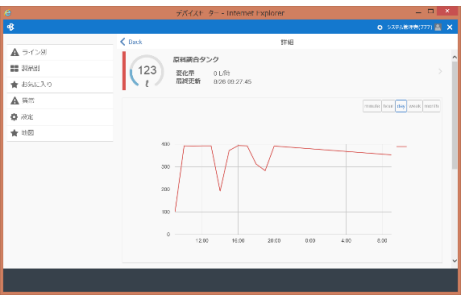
デバイスモニター - Internet Explorer

システム管理者(777)

ライン別
詳細図
お気に入り
警告
設定
時間

Back
詳細

123
L

原料調合タンク
変化率 0 L/h
最終更新 9/26 09:27:45

minute hour day week month

400
300
200
100
0

12:00
16:00
20:00
0:00
4:00
8:00